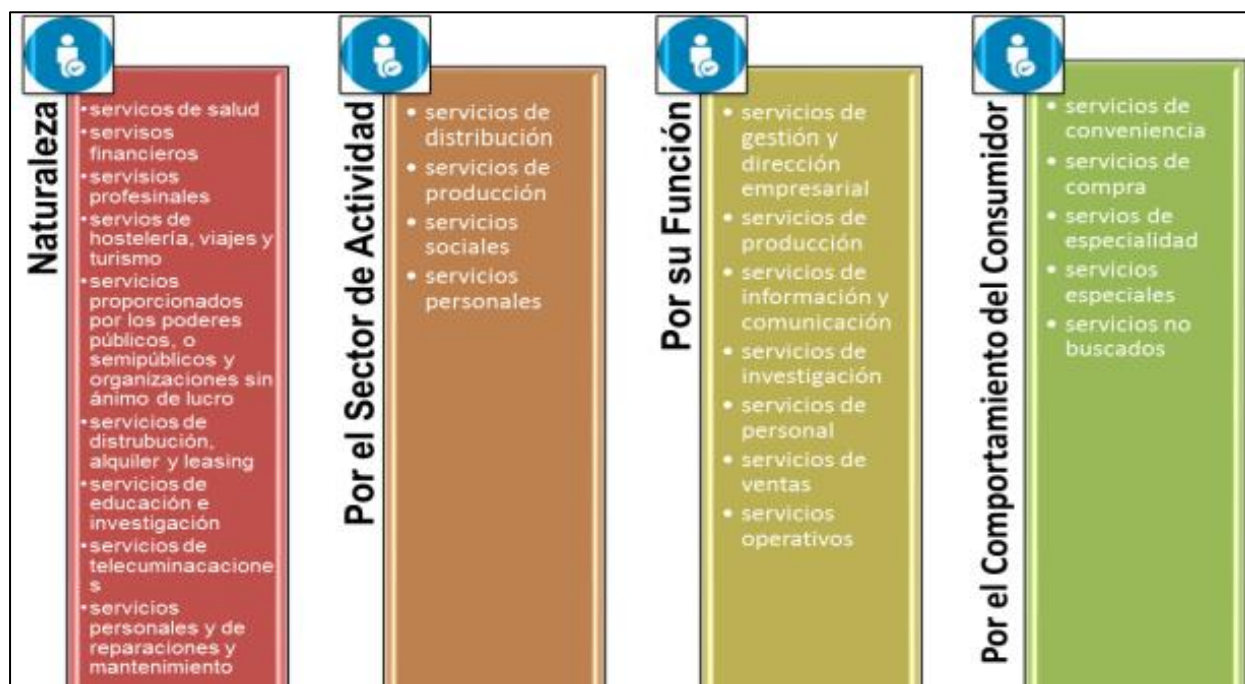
Naturaleza

- servicos de salud
- servisos financieros
- servisios profesinales
- servios de hostelería, viajes y turismo
- servicios proporcionados por los poderes públicos, o semipúblicos y organizaciones sin ánimo de lucro
- servicios de distrubución, alquiler y leasing
- servicios de educación e investigación
- servicios de telecuminacaciones
- servicios personales y de reparaciones y mantenimiento

Por el Sector de Actividad

- servicios de distribución
- servicios de producción
- servicios sociales
- servicios personales

Por su Función

- servicios de gestión y dirección empresarial
- servicios de producción
- servicios de información y comunicación
- servicios de investigación
- servicios de personal
- servicios de ventas
- servicios operativos

Por el Comportamiento del Consumidor

- servicios de conveniencia
- servicios de compra
- servios de especialidad
- servicios especiales
- servicios no buscados